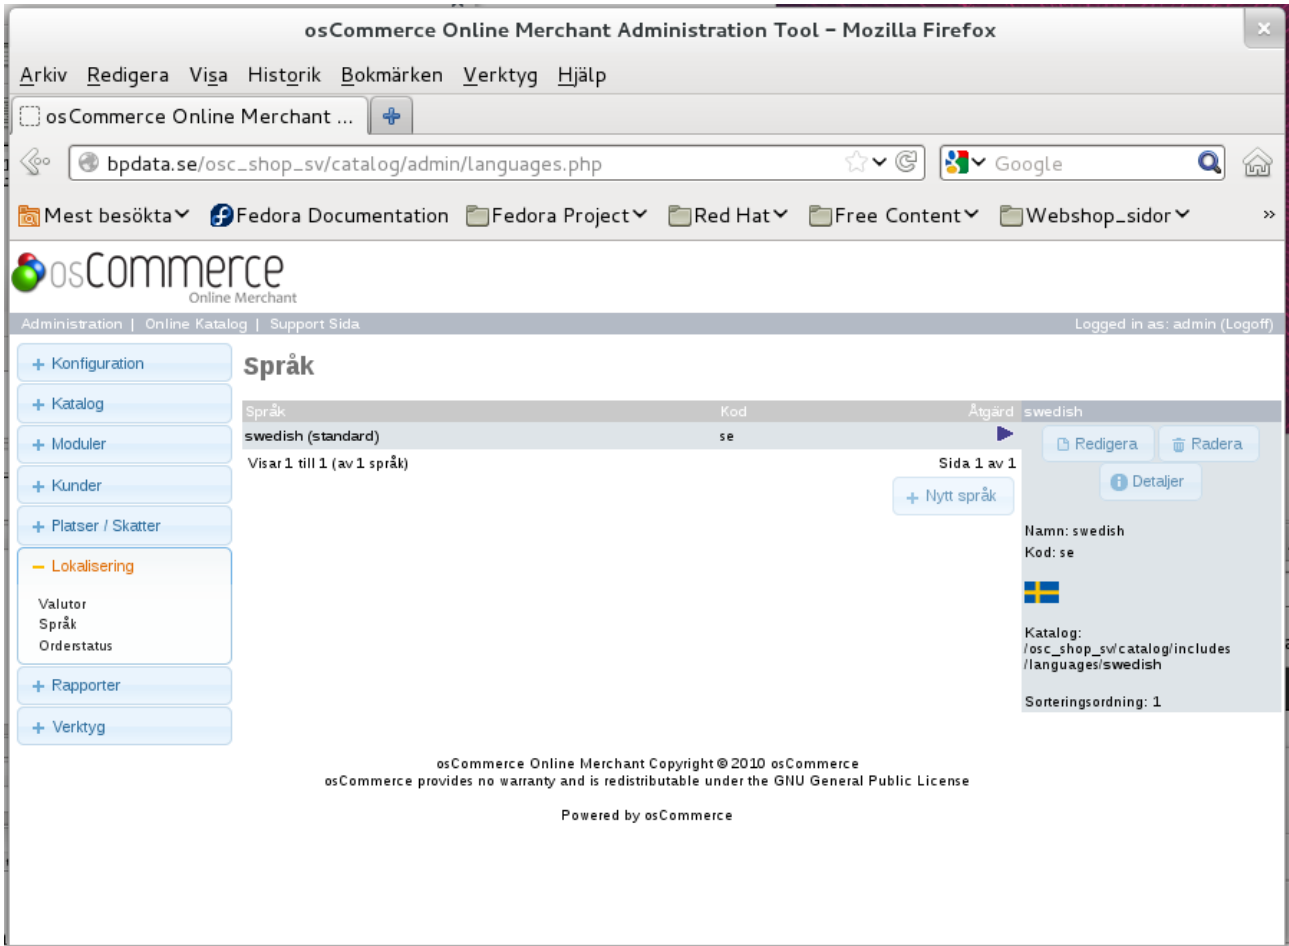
osCommerce Online Merchant Administration Tool - Mozilla Firefox

Arkiv Redigera Visa Historik Bokmärken Verktyg Hjälp

osCommerce Online Merchant ...

bpdata.se/osc_shop_sv/catalog/admin/languages.php

Google

Mest besökta Fedora Documentation Fedora Project Red Hat Free Content Webshop_sidor »

osCommerce Online Merchant

Administration | Online Katalog | Support Sida

Logged in as: admin (Logoff)

+ Konfiguration
+ Katalog
+ Moduler
+ Kunder
+ Platser / Skatter
– Lokalisering
Valutor
Språk
Orderstatus
+ Rapporter
+ Verktyg

Språk

| Språk | Kod | Åtgärd |
|---|---|---|
| swedish (standard) | se | |

Visar 1 till 1 (av 1 språk)

Sida 1 av 1

+ Nytt språk

swedish

Redigera Radera

Detaljer

Namn: swedish
Kod: se

Katalog:
/osc_shop_sv/catalog/includes/languages/swedish

Sorteringsordning: 1

osCommerce Online Merchant Copyright © 2010 osCommerce
osCommerce provides no warranty and is redistributable under the GNU General Public License

Powered by osCommerce